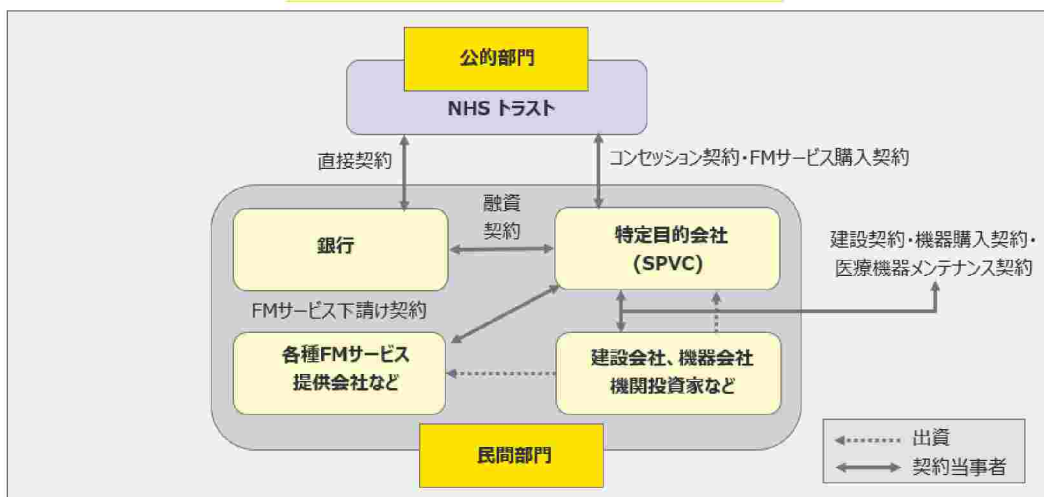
公的部門

NHS トラスト

直接契約

コンセッション契約・FMサービス購入契約

融資契約

銀行

特定目的会社（SPVC）

建設契約・機器購入契約・医療機器メンテナンス契約

FMサービス下請け契約

各種FMサービス提供会社など

建設会社、機器会社機関投資家など

民間部門

出資

契約当事者